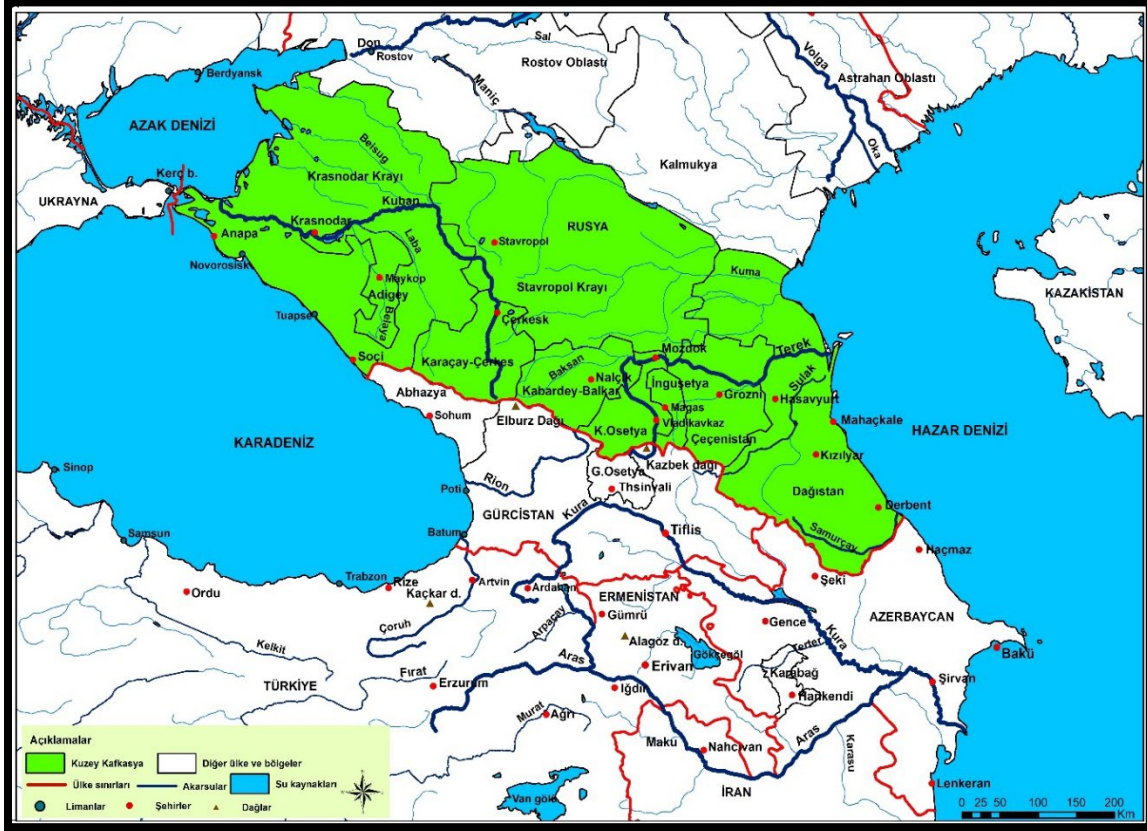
Don
Sal
Rostov
Rostov Oblastı
Volga
Astrahan Oblastı
Berdyansk
Maniç
AZAK DENİZİ
Beisug
Kalmukya
Oka
Kerç b.
Krasnodar Krayı
UKRAYNA
Kuban
Krasnodar
RUSYA
Anapa
Laba
Stavropol
Novorosisk
Kuma
KAZAKİSTAN
Maykop
Adigey
Stavropol Krayı
Belaya
Tuapse
Çerkesk
Terek
Mozdok
Soçi
Karaçay-Çerkes
Baksan
Sulak
Nalçik
İnguşetya
Abhazya
Kabardey-Balkar
Grozni
Hasavyurt
Magas
Mahaçkale
Sohum
Elburz Dağı
Vladikavkaz
KARADENİZ
K.Osetya
Çeçenistan
HAZAR DENİZİ
Kazbek dağı
Kızılyar
G.Osetya
Sinop
Poti
Rion
Thsinvali
Dağıstan
Derbent
GÜRCİSTAN
Kura
Samsun
Batum
Tiflis
Samurçay
Haçmaz
Trabzon
Rize
Artvin
Ordu
Ardahan
Şeki
Kaçkar d.
ERMENİSTAN
Gümrü
Gence
AZERBAYCAN
Çoruh
Arpaçay
Kura
Alagöz d.
Kelkit
Göksegöl
Terter
Bakü
Aras
Karabağ
Erivan
Fırat
Hankendi
TÜRKİYE
Erzurum
Iğdır
Şirvan
Açıklamalar
Kuzey Kafkasya
Diğer ülke ve bölgeler
Murat
Ağrı
Ülke sınırları
Akarsular
Su kaynakları
Maku
Nahçıvan
Aras
Karasu
Limanlar
Şehirler
Dağlar
Van gölü
İRAN
Lenkeran
0 25 50 100 150 200 Km